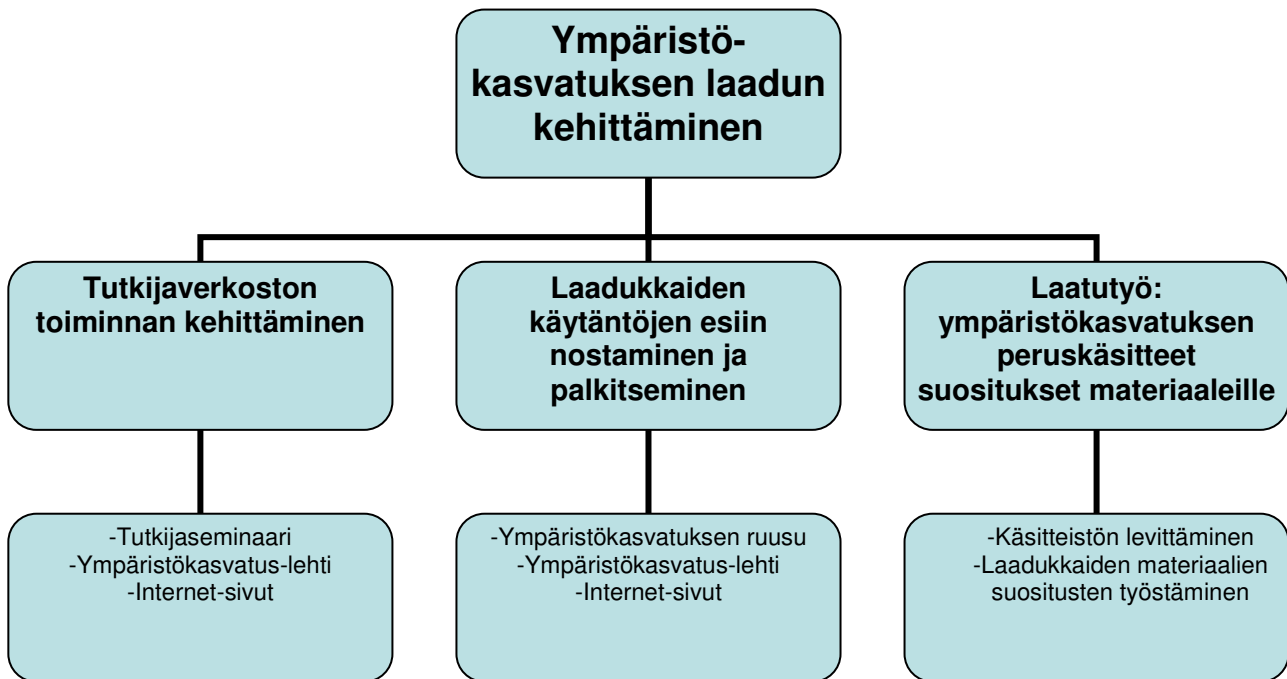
Ympäristökasvatuksen laadun kehittäminen

Tutkijaverkoston toiminnan kehittäminen

Laadukkaiden käytäntöjen esiin nostaminen ja palkitseminen

Laatutyö: ympäristökasvatuksen peruskäsitteet suositukset materiaaleille

-Tutkijaseminaari
-Ympäristökasvatus-lehti
-Internet-sivut

-Ympäristökasvatuksen ruusu
-Ympäristökasvatus-lehti
-Internet-sivut

-Käsitteistön levittäminen
-Laadukkaiden materiaalien suositusten työstäminen